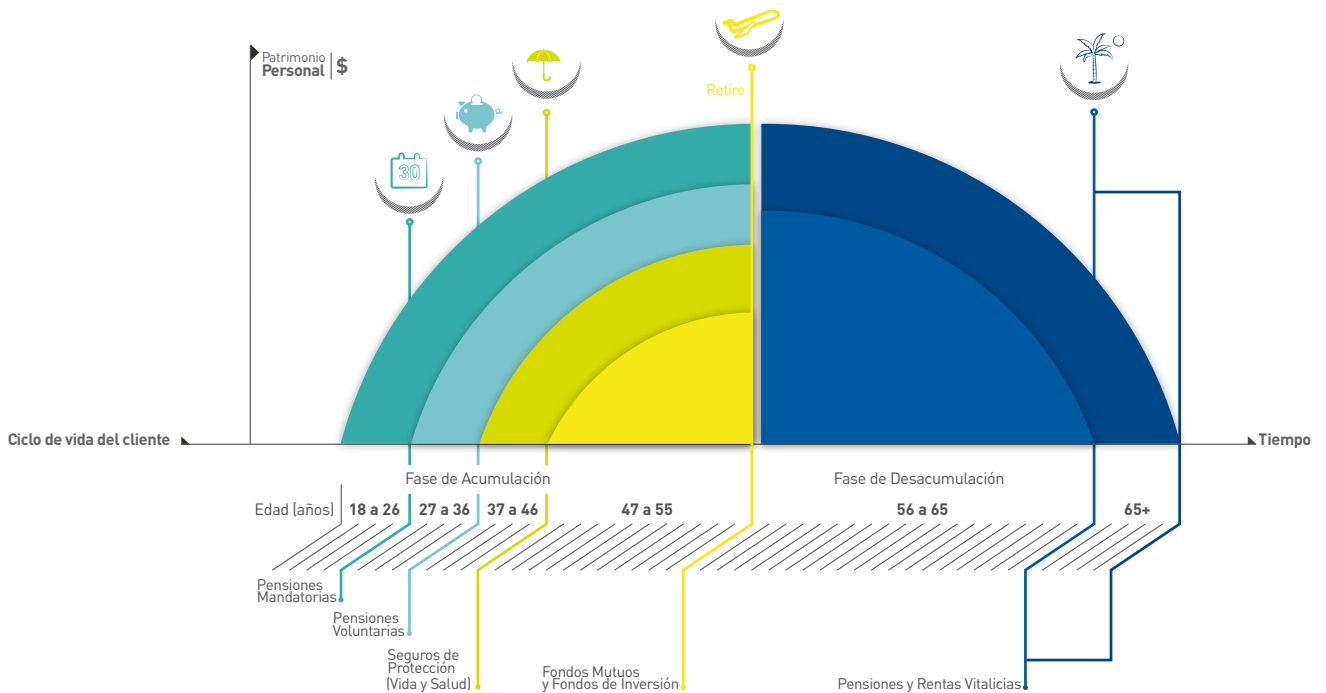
Patrimonio
Personal | $

30

Retiro

Ciclo de vida del cliente

Tiempo

Fase de Acumulación

Fase de Desacumulación

Edad (años) | 18 a 26 | 27 a 36 | 37 a 46 | 47 a 55 | 56 a 65 | 65+

Pensiones Mandatorias

Pensiones Voluntarias

Seguros de Protección (Vida y Salud)

Fondos Mutuos y Fondos de Inversión

Pensiones y Rentas Vitalicias